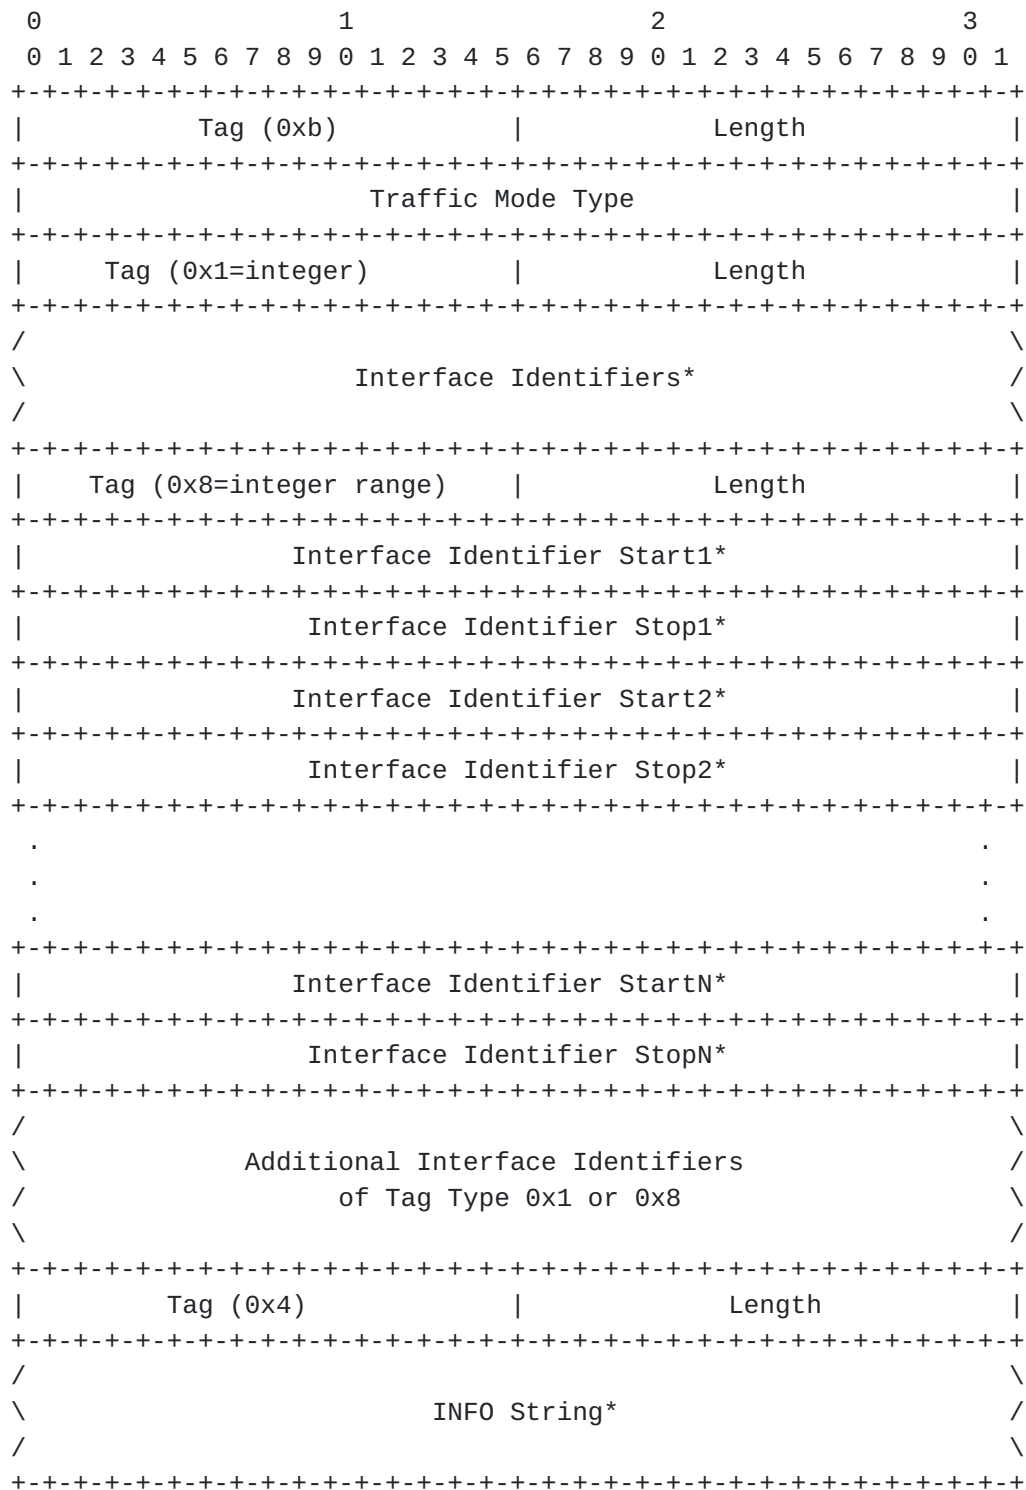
0                   1                   2                   3
 0 1 2 3 4 5 6 7 8 9 0 1 2 3 4 5 6 7 8 9 0 1 2 3 4 5 6 7 8 9 0 1
+-+-+-+-+-+-+-+-+-+-+-+-+-+-+-+-+-+-+-+-+-+-+-+-+-+-+-+-+-+-+-+-+
|          Tag (0xb)            |             Length            |
+-+-+-+-+-+-+-+-+-+-+-+-+-+-+-+-+-+-+-+-+-+-+-+-+-+-+-+-+-+-+-+-+
|                      Traffic Mode Type                        |
+-+-+-+-+-+-+-+-+-+-+-+-+-+-+-+-+-+-+-+-+-+-+-+-+-+-+-+-+-+-+-+-+
|     Tag (0x1=integer)         |             Length            |
+-+-+-+-+-+-+-+-+-+-+-+-+-+-+-+-+-+-+-+-+-+-+-+-+-+-+-+-+-+-+-+-+
/                                                               \
\                     Interface Identifiers*                    /
/                                                               \
+-+-+-+-+-+-+-+-+-+-+-+-+-+-+-+-+-+-+-+-+-+-+-+-+-+-+-+-+-+-+-+-+
|    Tag (0x8=integer range)    |             Length            |
+-+-+-+-+-+-+-+-+-+-+-+-+-+-+-+-+-+-+-+-+-+-+-+-+-+-+-+-+-+-+-+-+
|                Interface Identifier Start1*                   |
+-+-+-+-+-+-+-+-+-+-+-+-+-+-+-+-+-+-+-+-+-+-+-+-+-+-+-+-+-+-+-+-+
|                 Interface Identifier Stop1*                   |
+-+-+-+-+-+-+-+-+-+-+-+-+-+-+-+-+-+-+-+-+-+-+-+-+-+-+-+-+-+-+-+-+
|                Interface Identifier Start2*                   |
+-+-+-+-+-+-+-+-+-+-+-+-+-+-+-+-+-+-+-+-+-+-+-+-+-+-+-+-+-+-+-+-+
|                 Interface Identifier Stop2*                   |
+-+-+-+-+-+-+-+-+-+-+-+-+-+-+-+-+-+-+-+-+-+-+-+-+-+-+-+-+-+-+-+-+
 .                                                              .
 .                                                              .
 .                                                              .
+-+-+-+-+-+-+-+-+-+-+-+-+-+-+-+-+-+-+-+-+-+-+-+-+-+-+-+-+-+-+-+-+
|                Interface Identifier StartN*                   |
+-+-+-+-+-+-+-+-+-+-+-+-+-+-+-+-+-+-+-+-+-+-+-+-+-+-+-+-+-+-+-+-+
|                 Interface Identifier StopN*                   |
+-+-+-+-+-+-+-+-+-+-+-+-+-+-+-+-+-+-+-+-+-+-+-+-+-+-+-+-+-+-+-+-+
/                                                               \
\             Additional Interface Identifiers                  /
/                   of Tag Type 0x1 or 0x8                      \
\                                                               /
+-+-+-+-+-+-+-+-+-+-+-+-+-+-+-+-+-+-+-+-+-+-+-+-+-+-+-+-+-+-+-+-+
|         Tag (0x4)             |              Length           |
+-+-+-+-+-+-+-+-+-+-+-+-+-+-+-+-+-+-+-+-+-+-+-+-+-+-+-+-+-+-+-+-+
/                                                               \
\                          INFO String*                         /
/                                                               \
+-+-+-+-+-+-+-+-+-+-+-+-+-+-+-+-+-+-+-+-+-+-+-+-+-+-+-+-+-+-+-+-+